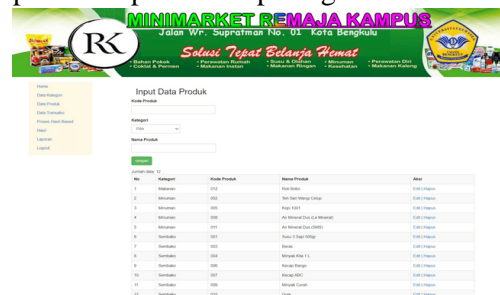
MINIMARKET REMAJA KAMPUS
Jalan Wr. Supratman No. 01 Kota Bengkulu
RK
Solusi Tepat Belanja Hemat
• Bahan Pokok • Perawatan Rumah • Susu & Diaper • Minuman • Perawatan Diri
• Coklat & Permen • Makanan Instan • Makanan Ringan • Kesehatan • Makanan Kaleng

Home
Data Kategori
Data Produk
Data Transaksi
Proses Hasil Based
Hasil
Laporan
Logout

Input Data Produk
Kode Produk
Kategori
Pilih
Nama Produk
simpan
Jumlah data : 12

| No | Kategori | Kode Produk | Nama Produk | Aksi |
|---|---|---|---|---|
| 1 | Makanan | 010 | Roti Bolu | Edit \| Hapus |
| 2 | Minuman | 002 | Teh Sari Wangi Celup | Edit \| Hapus |
| 3 | Minuman | 005 | Kopi 1001 | Edit \| Hapus |
| 4 | Minuman | 009 | Air Mineral Cup (Le Minerale) | Edit \| Hapus |
| 5 | Minuman | 011 | Air Mineral Dus (SMS) | Edit \| Hapus |
| 6 | Sembako | 001 | Susu 3 Sapi 500gr | Edit \| Hapus |
| 7 | Sembako | 003 | Beras | Edit \| Hapus |
| 8 | Sembako | 004 | Minyak Kita 1 L | Edit \| Hapus |
| 9 | Sembako | 006 | Kecap Bango | Edit \| Hapus |
| 10 | Sembako | 007 | Kecap ABC | Edit \| Hapus |
| 11 | Sembako | 008 | Minyak Curah | Edit \| Hapus |
| 12 | Sembako | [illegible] | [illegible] | Edit \| Hapus |